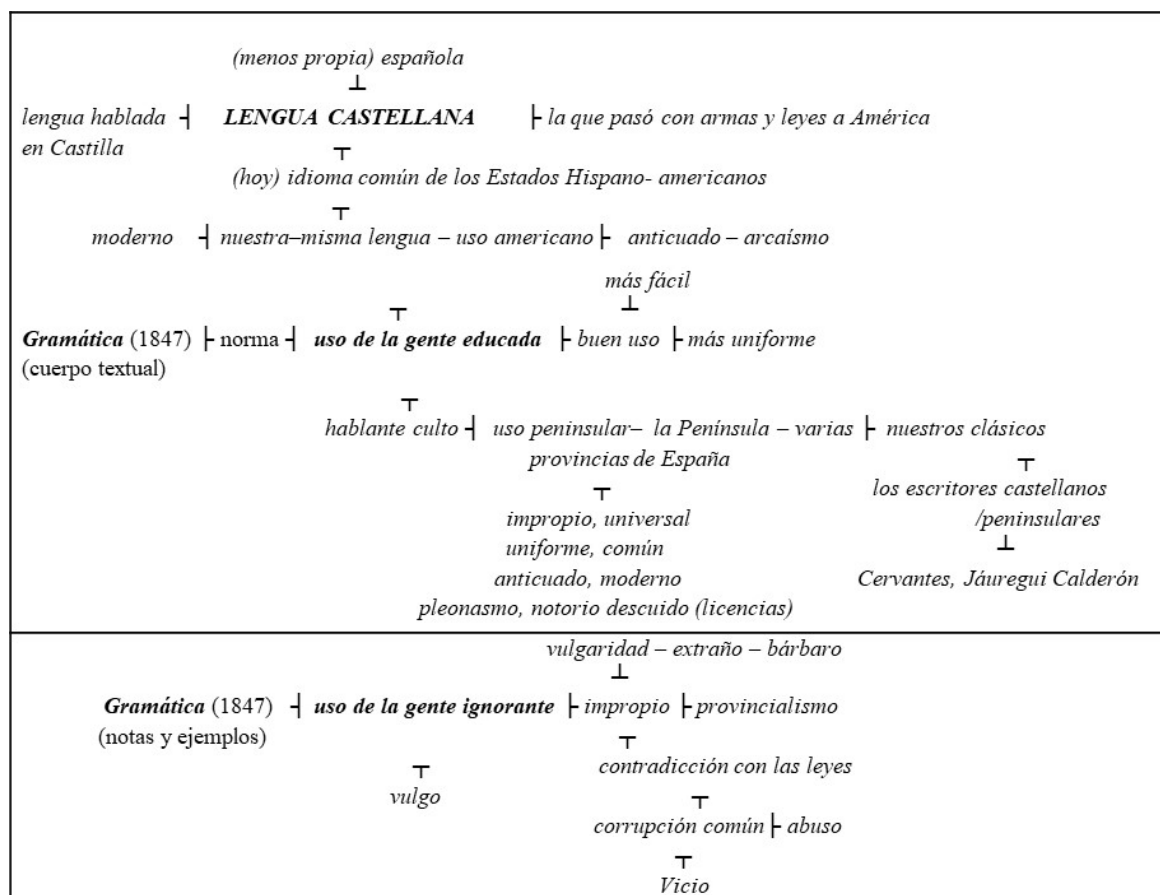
(menos propia) española
⊥
lengua hablada ⊣ **LENGUA CASTELLANA** ⊢ la que pasó con armas y leyes a América
en Castilla
⊤
(hoy) idioma común de los Estados Hispano- americanos
⊤
moderno ⊣ nuestra–misma lengua – uso americano ⊢ anticuado – arcaísmo

más fácil
⊥
⊤
**Gramática** (1847) ⊢ norma ⊣ **uso de la gente educada** ⊢ buen uso ⊢ más uniforme
(cuerpo textual)

⊤
hablante culto ⊣ uso peninsular– la Península – varias provincias de España ⊢ nuestros clásicos
⊤
impropio, universal
uniforme, común
anticuado, moderno
pleonasmo, notorio descuido (licencias)

⊤
los escritores castellanos /peninsulares
⊥
Cervantes, Jáuregui Calderón

vulgaridad – extraño – bárbaro
⊥
**Gramática** (1847) ⊣ **uso de la gente ignorante** ⊢ impropio ⊢ provincialismo
(notas y ejemplos)
⊤
vulgo
⊤
contradicción con las leyes
⊤
corrupción común ⊢ abuso
⊤
Vicio